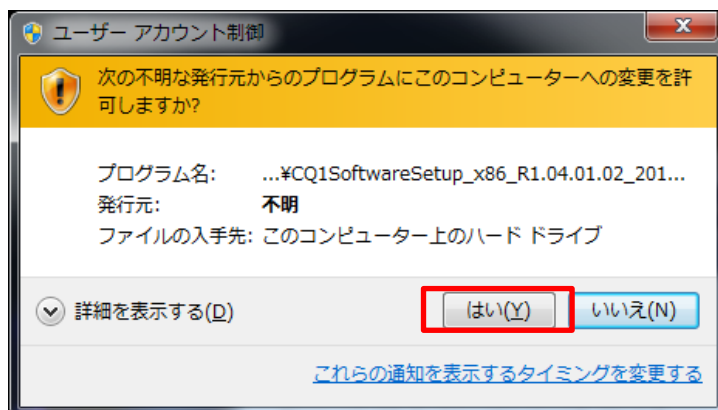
ユーザー アカウント制御

次の不明な発行元からのプログラムにこのコンピューターへの変更を許可しますか?

プログラム名: ...¥CQ1SoftwareSetup_x86_R1.04.01.02_201...
発行元: 不明
ファイルの入手先: このコンピューター上のハード ドライブ

詳細を表示する(D)

はい(Y)
いいえ(N)

これらの通知を表示するタイミングを変更する